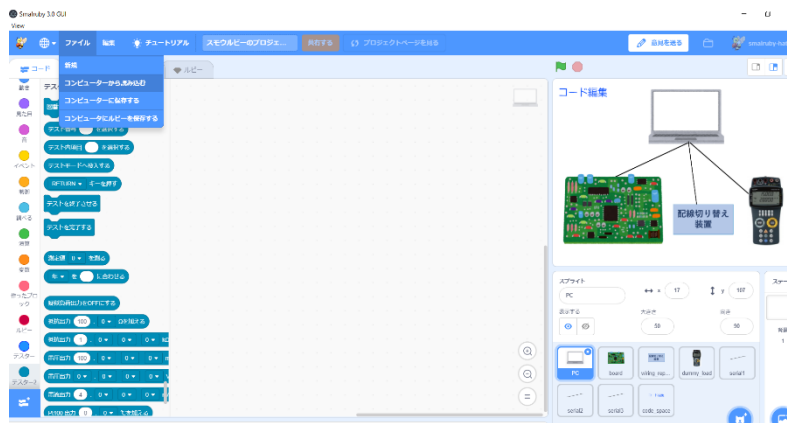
Smalruby 3.0 GUI
View

ファイル 編集 チュートリアル スモウルビーのプロジェ... 共有する プロジェクトページを見る
自分用を返る
smalruby

コード
ルビー

新規
コンピューターから読み込む
コンピューターに保存する
コンピュータにルビーを保存する

動き
見た目
音
イベント
制御
調べる
演算
変数
作ったブロック
ルビー
テスター
テスタード

テス
テスト内容 を選択する
テストキーへ移入する
OFF status キーを押す
テストを終了させる
テストを完了する
誤差率 0 を選ぶ
を と し合わせる
解析器出力をOFFにする
出力 100 : 0 の%値する
出力 1 : 0 : 0
出力 100 : 0 : 0 : 0
出力 0 : 0 : 0 : 0
出力 4 : 0 : 0 : 0
出力 0 : 0

コード編集
配線切り替え装置

スプライト
PC
x 17
y 107
表示する
大きさ 50
向き 90
ステージ

PC
board
wiring_sup...
dummy_load
serial1
serial2
serial3
code_space